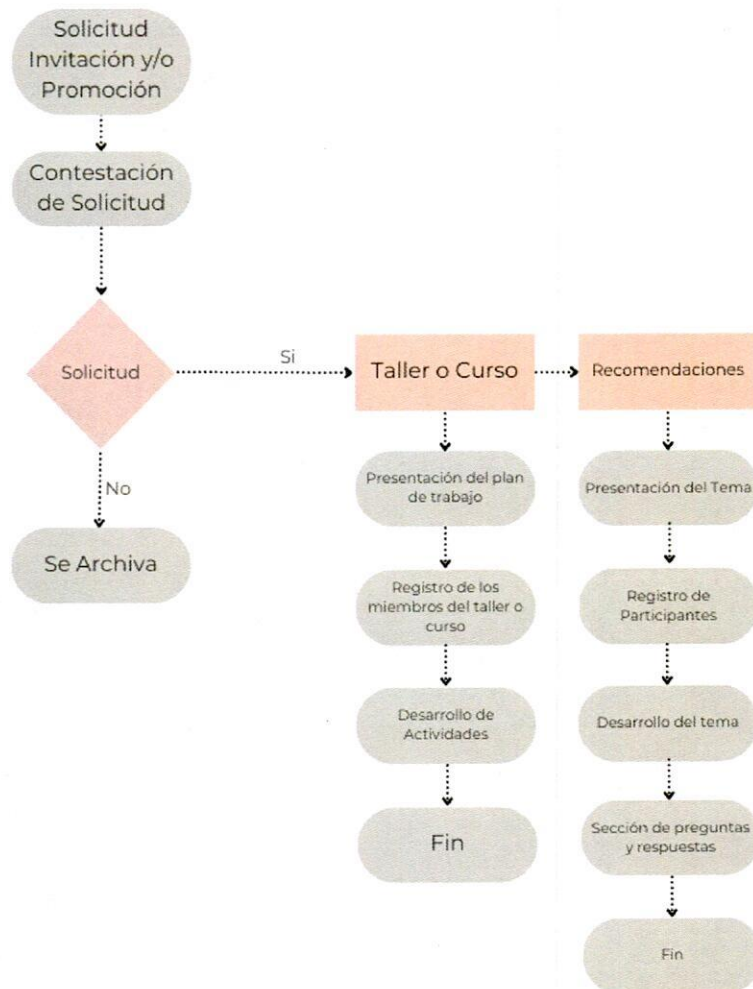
Solicitud Invitación y/o Promoción

Contestación de Solicitud

Solicitud

Si

No

Se Archiva

Taller o Curso

Presentación del plan de trabajo

Registro de los miembros del taller o curso

Desarrollo de Actividades

Fin

Recomendaciones

Presentación del Tema

Registro de Participantes

Desarrollo del tema

Sección de preguntas y respuestas

Fin